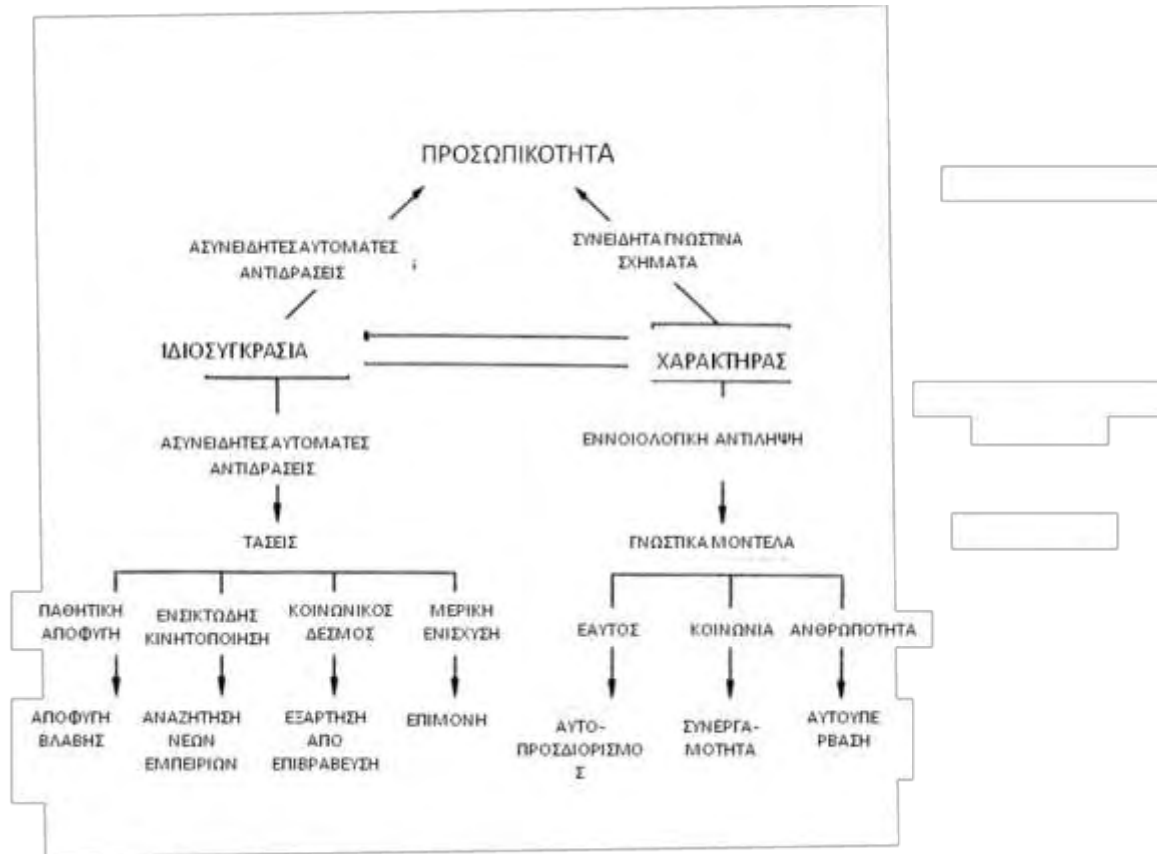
ΠΡΟΣΩΠΙΚΟΤΗΤΑ

ΑΣΥΝΕΙΔΗΤΕΣ ΑΥΤΟΜΑΤΕΣ ΑΝΤΙΔΡΑΣΕΙΣ

ΣΥΝΕΙΔΗΤΑ ΓΝΩΣΤΙΚΑ ΣΧΗΜΑΤΑ

ΙΔΙΟΣΥΓΚΡΑΣΙΑ

ΧΑΡΑΚΤΗΡΑΣ

ΑΣΥΝΕΙΔΗΤΕΣ ΑΥΤΟΜΑΤΕΣ ΑΝΤΙΔΡΑΣΕΙΣ

ΕΝΝΟΙΟΛΟΓΙΚΗ ΑΝΤΙΛΗΨΗ

ΤΑΣΕΙΣ

ΓΝΩΣΤΙΚΑ ΜΟΝΤΕΛΑ

ΠΑΘΗΤΙΚΗ ΑΠΟΦΥΓΗ

ΕΝΣΙΚΤΩΔΗΣ ΚΙΝΗΤΟΠΟΙΗΣΗ

ΚΟΙΝΩΝΙΚΟΣ ΔΕΣΜΟΣ

ΜΕΡΙΚΗ ΕΝΙΣΧΥΣΗ

ΕΑΥΤΟΣ

ΚΟΙΝΩΝΙΑ

ΑΝΘΡΩΠΟΤΗΤΑ

ΑΠΟΦΥΓΗ ΒΛΑΒΗΣ

ΑΝΑΖΗΤΗΣΗ ΝΕΩΝ ΕΜΠΕΙΡΙΩΝ

ΕΞΑΡΤΗΣΗ ΑΠΟ ΕΠΙΒΡΑΒΕΥΣΗ

ΕΠΙΜΟΝΗ

ΑΥΤΟ-ΠΡΟΣΔΙΟΡΙΣΜΟ Σ

ΣΥΝΕΡΓΑ-ΜΟΤΗΤΑ

ΑΥΤΟΥΠΕ ΡΒΑΣΗ